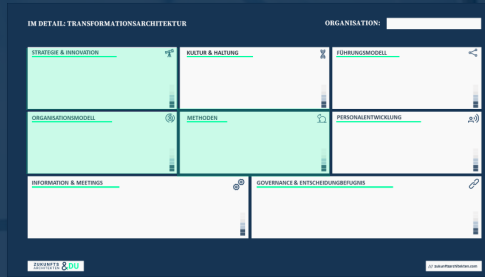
IM DETAIL: TRANSFORMATIONSARCHITEKTUR

ORGANISATION:

STRATEGIE & INNOVATION

KULTUR & HALTUNG

FÜHRUNGSMODELL

ORGANISATIONSMODELL

METHODEN

PERSONALENTWICKLUNG

INFORMATION & MEETINGS

GOVERNANCE & ENTSCHEIDUNGSBEFUGNIS

ZUKUNFTSARCHITEKTEN & DU

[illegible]